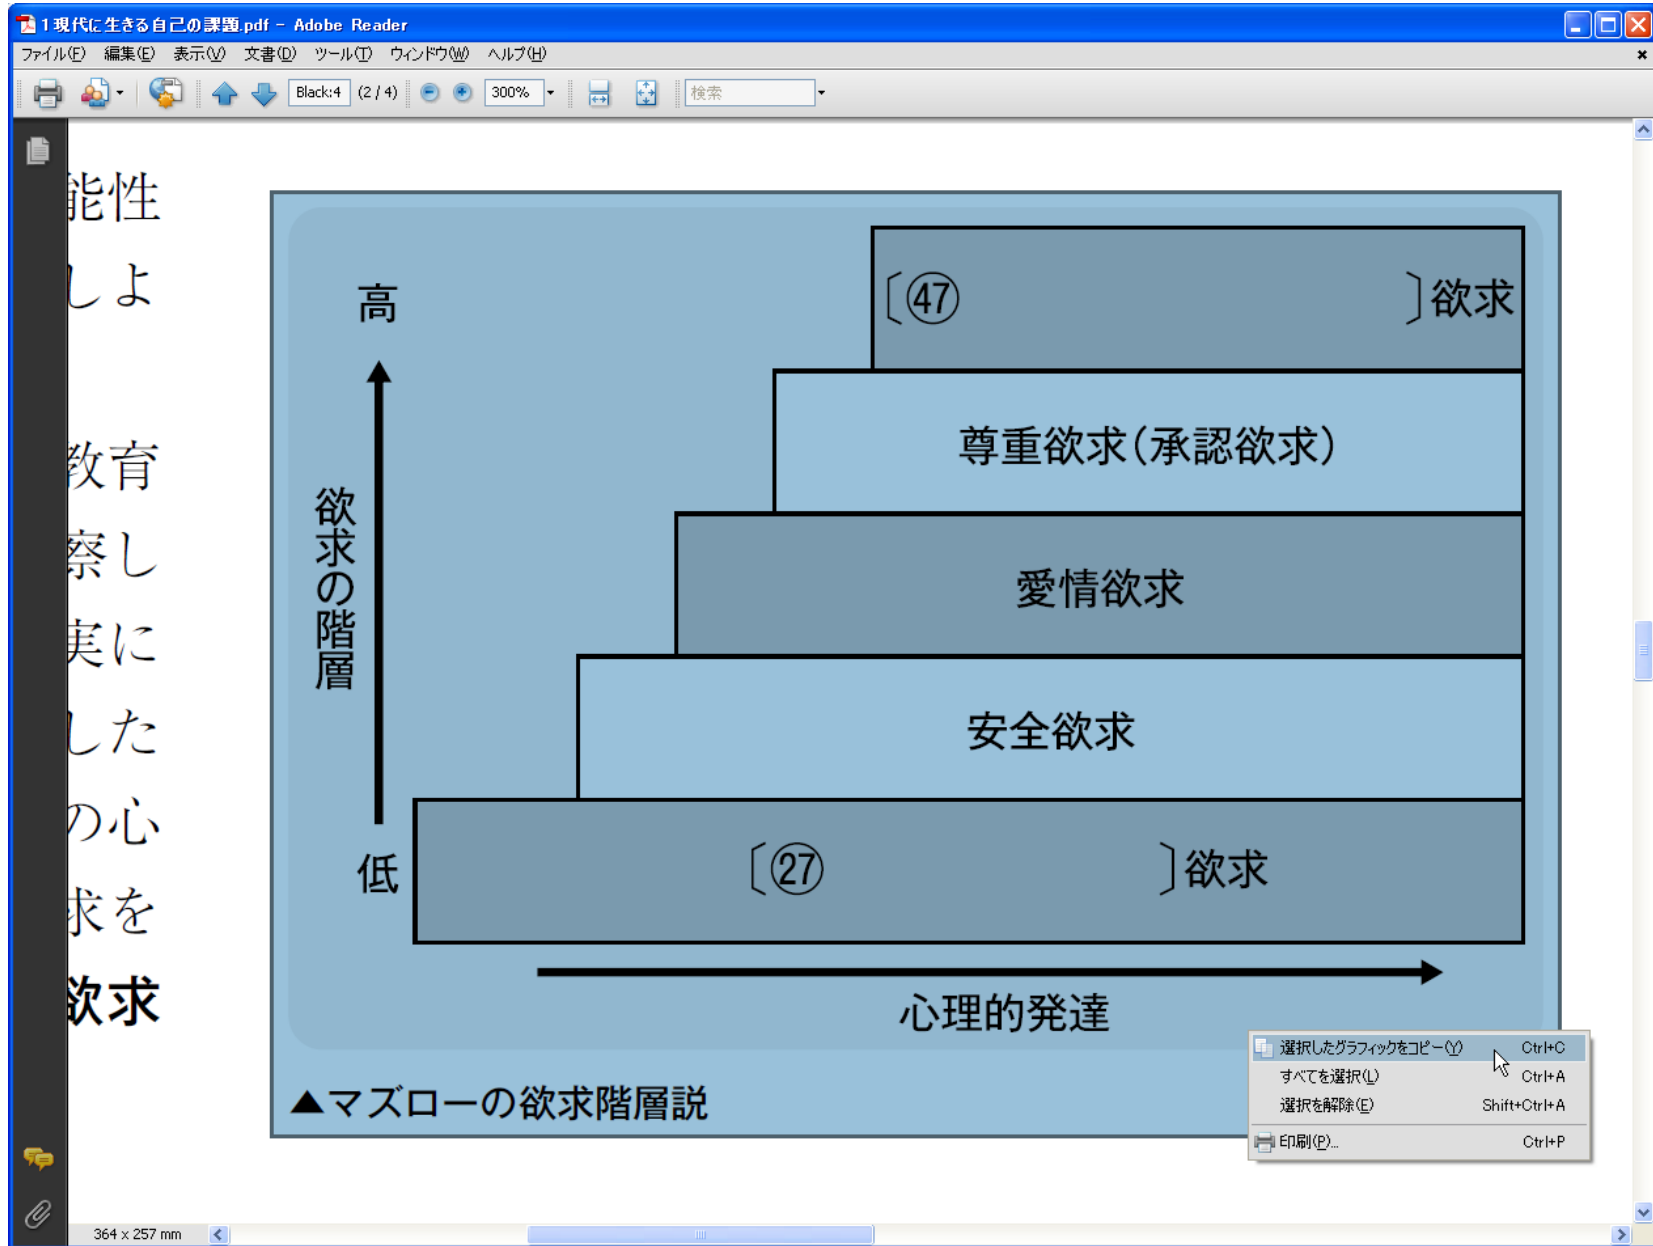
1現代に生きる自己の課題.pdf - Adobe Reader

ファイル(F) 編集(E) 表示(V) 文書(D) ツール(T) ウィンドウ(W) ヘルプ(H)

Black:4 (2 / 4) 300% 検索

能性
しよ
教育
察し
実に
した
の心
求を
欲求

高
欲求の階層
低

〔㊼ 〕欲求
尊重欲求(承認欲求)
愛情欲求
安全欲求
〔㉗ 〕欲求

心理的発達

▲マズローの欲求階層説

選択したグラフィックをコピー(Y) Ctrl+C
すべてを選択(L) Ctrl+A
選択を解除(E) Shift+Ctrl+A
印刷(P)... Ctrl+P

364 x 257 mm